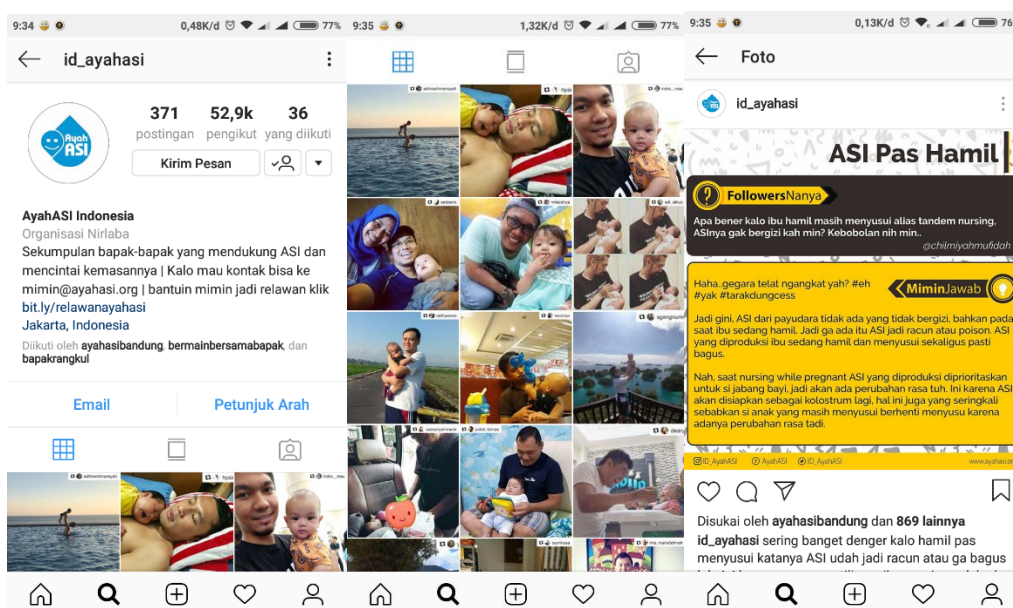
9:34 0,48K/d 77%

id_ayahasi

Ayah ASI

371 postingan
52,9k pengikut
36 yang diikuti

Kirim Pesan

AyahASI Indonesia
Organisasi Nirlaba
Sekumpulan bapak-bapak yang mendukung ASI dan mencintai kemasannya | Kalo mau kontak bisa ke mimin@ayahasi.org | bantuin mimin jadi relawan klik bit.ly/relawanayahasi
Jakarta, Indonesia
Diikuti oleh ayahasibandung, bermainbersamabapak, dan bapakrangkul

Email
Petunjuk Arah

9:35 1,32K/d 77%

9:35 0,13K/d 76

Foto

id_ayahasi

ASI Pas Hamil

FollowersNanya

Apa bener kalo ibu hamil masih menyusui alias tandem nursing, ASInya gak bergizi kah min? Kebobolan nih min..
@chilmiyahmufidah

Haha..gegara telat ngangkat yah? #eh #yak #tarakdungcess

MiminJawab

Jadi gini, ASI dari payudara tidak ada yang tidak bergizi, bahkan pada saat ibu sedang hamil. Jadi ga ada itu ASI jadi racun atau poison. ASI yang diproduksi ibu sedang hamil dan menyusui sekaligus pasti bagus.

Nah, saat nursing while pregnant ASI yang diproduksi diprioritaskan untuk si jabang bayi, jadi akan ada perubahan rasa tuh. Ini karena ASI akan disiapkan sebagai kolostrum lagi, hal ini juga yang seringkali sebabkan si anak yang masih menyusui berhenti menyusu karena adanya perubahan rasa tadi.

ID_AyahASI AyahASI ID_AyahASI www.ayahasi.org

Disukai oleh ayahasibandung dan 869 lainnya
id_ayahasi sering banget denger kalo hamil pas menyusui katanya ASI udah jadi racun atau ga bagus